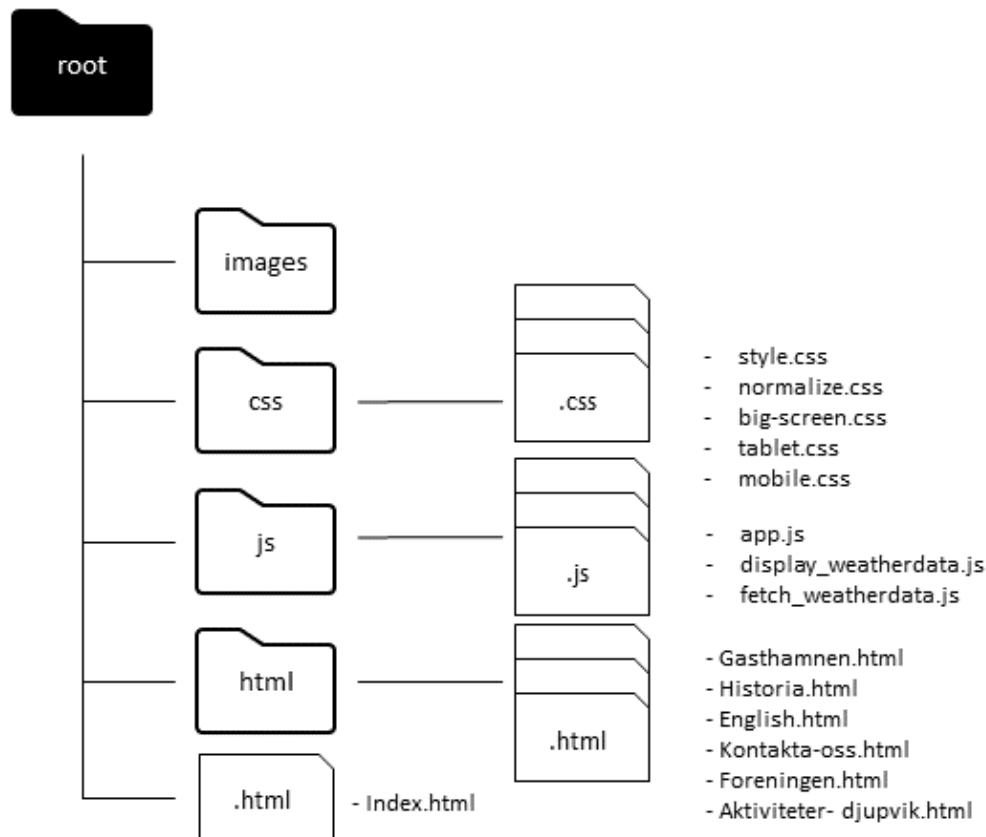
root

images

css

.css

- style.css
- normalize.css
- big-screen.css
- tablet.css
- mobile.css

js

.js

- app.js
- display_weatherdata.js
- fetch_weatherdata.js

html

.html

- Gasthamnen.html
- Historia.html
- English.html
- Kontakta-oss.html
- Foreningen.html
- Aktiviteter- djupvik.html

.html

- Index.html